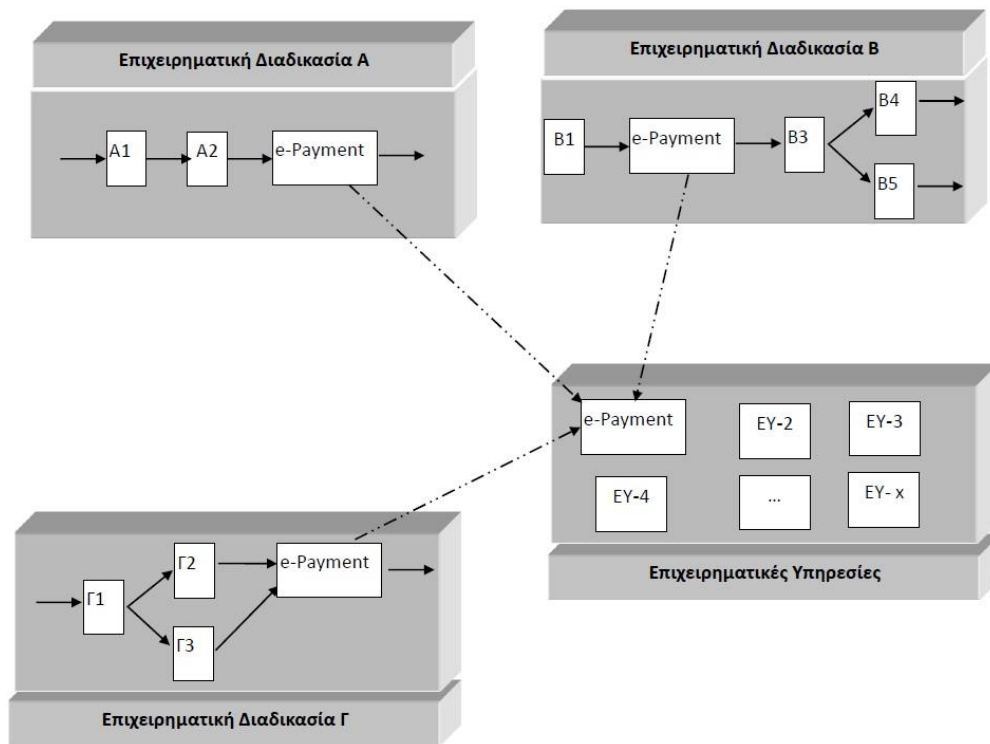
Επιχειρηματική Διαδικασία Α

Α1
Α2
e-Payment

Επιχειρηματική Διαδικασία Β

Β1
e-Payment
Β3
Β4
Β5

e-Payment
ΕΥ-2
ΕΥ-3
ΕΥ-4
...
ΕΥ- x

Επιχειρηματικές Υπηρεσίες

Γ1
Γ2
Γ3
e-Payment

Επιχειρηματική Διαδικασία Γ